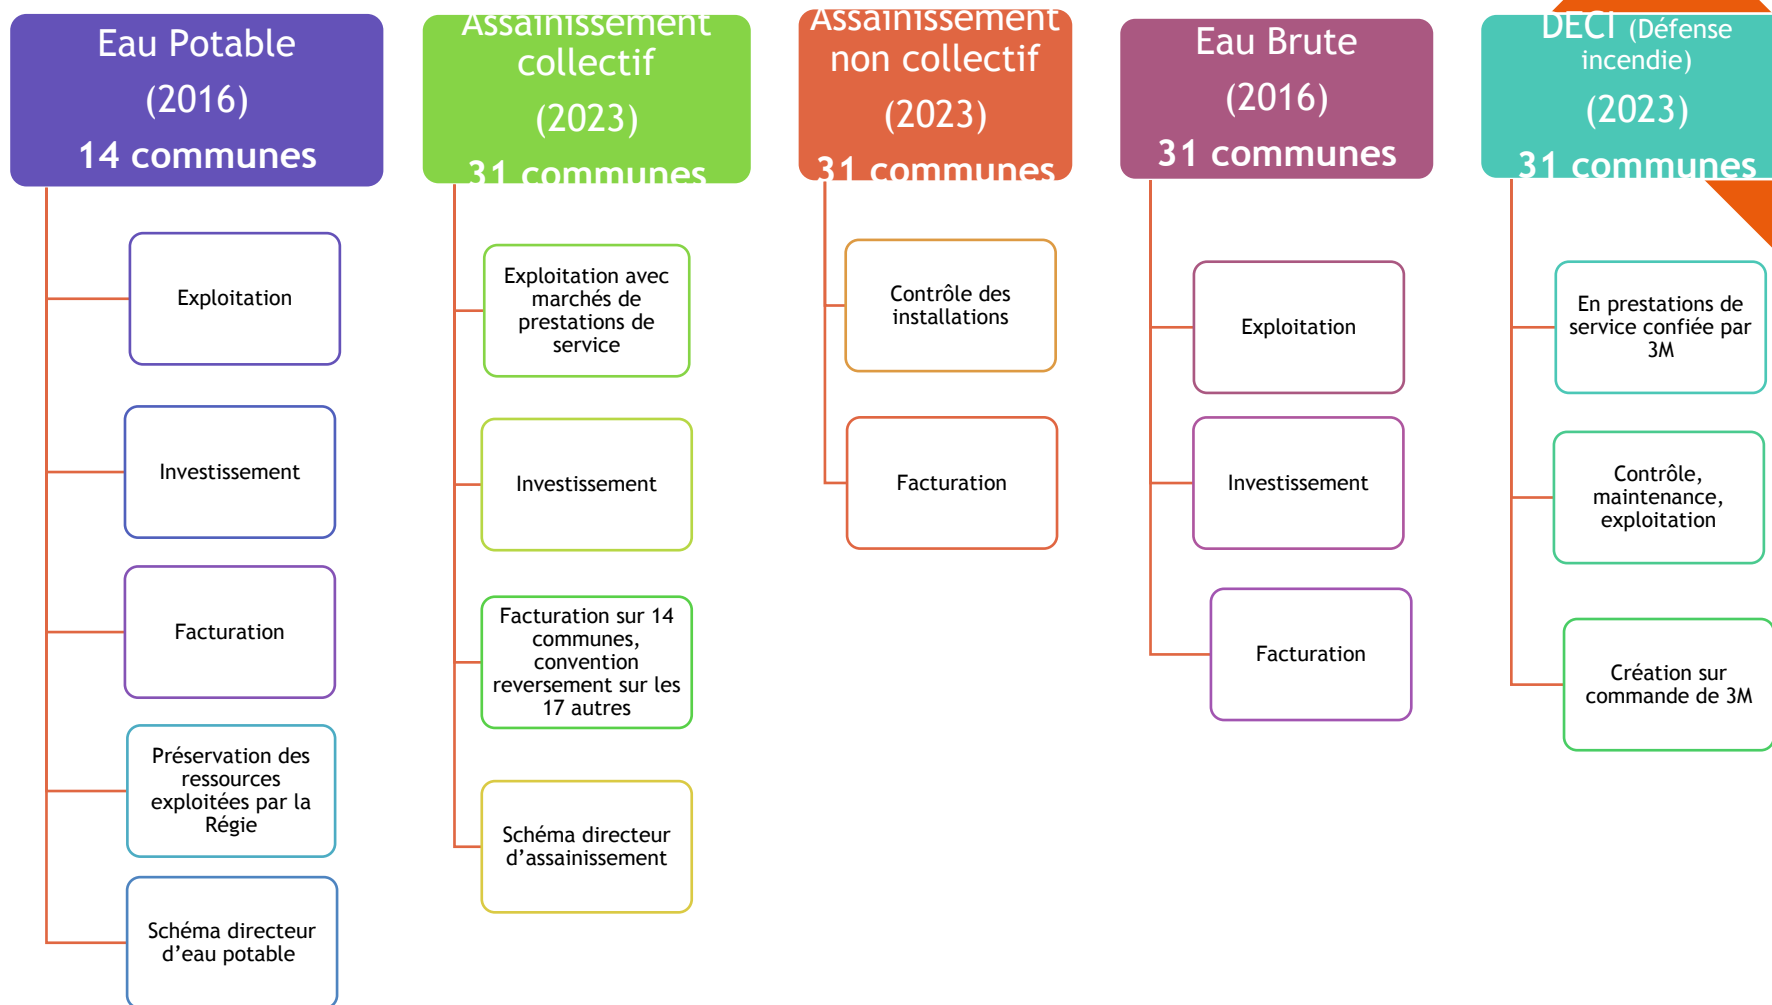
Eau Potable
(2016)
14 communes

Exploitation

Investissement

Facturation

Préservation des ressources exploitées par la Régie

Schéma directeur d'eau potable

Assainissement collectif
(2023)
31 communes

Exploitation avec marchés de prestations de service

Investissement

Facturation sur 14 communes, convention reversement sur les 17 autres

Schéma directeur d'assainissement

Assainissement non collectif
(2023)
31 communes

Contrôle des installations

Facturation

Eau Brute
(2016)
31 communes

Exploitation

Investissement

Facturation

DECI (Défense incendie)
(2023)
31 communes

En prestations de service confiée par 3M

Contrôle, maintenance, exploitation

Création sur commande de 3M